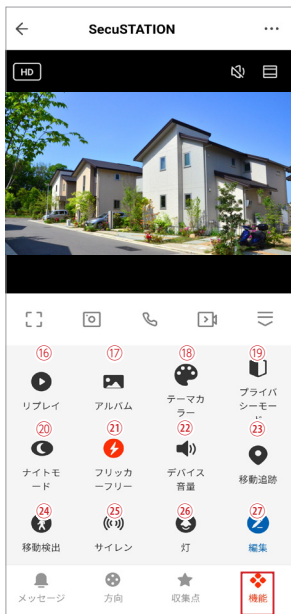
SecuSTATION

HD

⑯
リプレイ

⑰
アルバム

⑱
テーマカラー

⑲
プライバシーモー

⑳
ナイトモード

㉑
フリッカーフリー

㉒
デバイス音量

㉓
移動追跡

㉔
移動検出

㉕
サイレン

㉖
灯

㉗
編集

メッセージ
方向
収集点
機能